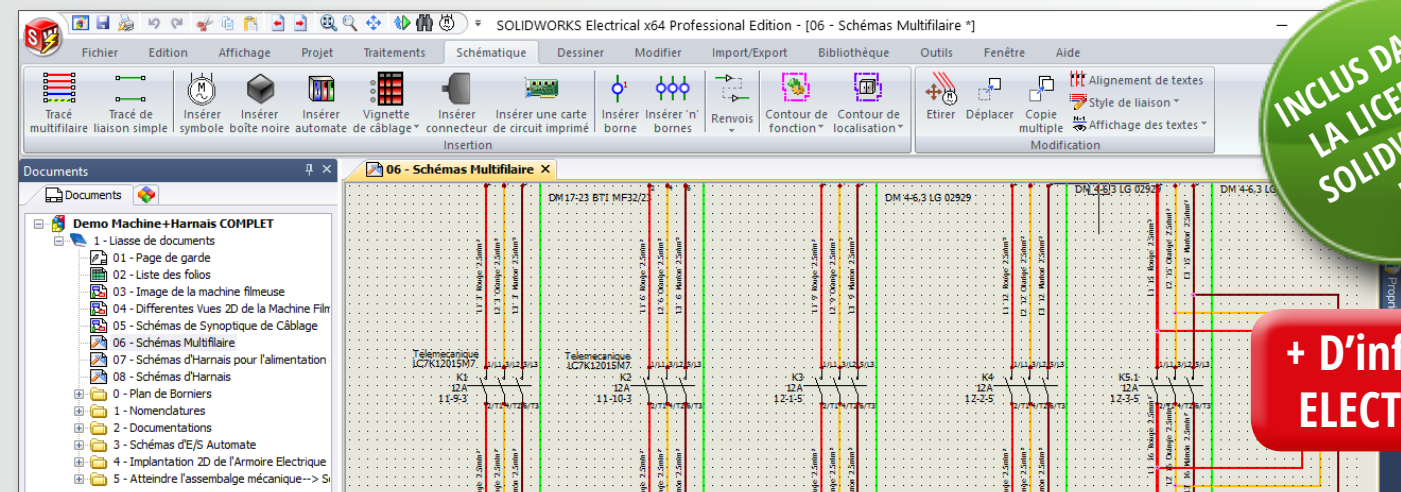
SOLIDWORKS Electrical x64 Professional Edition - [06 - Schémas Multifilaire *]

Fichier Edition Affichage Projet Traitements Schématique Dessiner Modifier Import/Export Bibliothèque Outils Fenêtre Aide

Tracé multifilaire
Tracé de liaison simple
Insérer symbole
Insérer boîte noire
Insérer automate
Vignette de câblage
Insérer connecteur
Insérer une carte de circuit imprimé
Insérer borne
Insérer 'n' bornes
Renvois
Contour de fonction
Contour de localisation
Insertion
Etirer
Déplacer
Copie multiple
Alignement de textes
Style de liaison
Affichage des textes
Modification

INCLUS DA LA LICE SOLIDV

Documents
Documents
Demo Machine+Harnais COMPLET
1 - Liasse de documents
01 - Page de garde
02 - Liste des folios
03 - Image de la machine filmeuse
04 - Differentes Vues 2D de la Machine Film
05 - Schémas de Synoptique de Câblage
06 - Schémas Multifilaire
07 - Schémas d'Harnais pour l'alimentation
08 - Schémas d'Harnais
0 - Plan de Borniers
1 - Nomenclatures
2 - Documentations
3 - Schémas d'E/S Automate
4 - Implantation 2D de l'Armoire Electrique
5 - Atteindre l'assembalge mécanique--> S

06 - Schémas Multifilaire

DM 17-23 BT1 MF32/23
DM 4-6,3 LG 02929
DM 4-6,3 LG 02929
DM 4-6,3 LG

Telemecanique LC7K12015M7
K1
12A
11-9-3
Telemecanique LC7K12015M7
K2
12A
11-10-3
K3
12A
12-1-5
K4
12A
12-2-5
K5.1
12A
12-3-5

+ D'inf ELECT